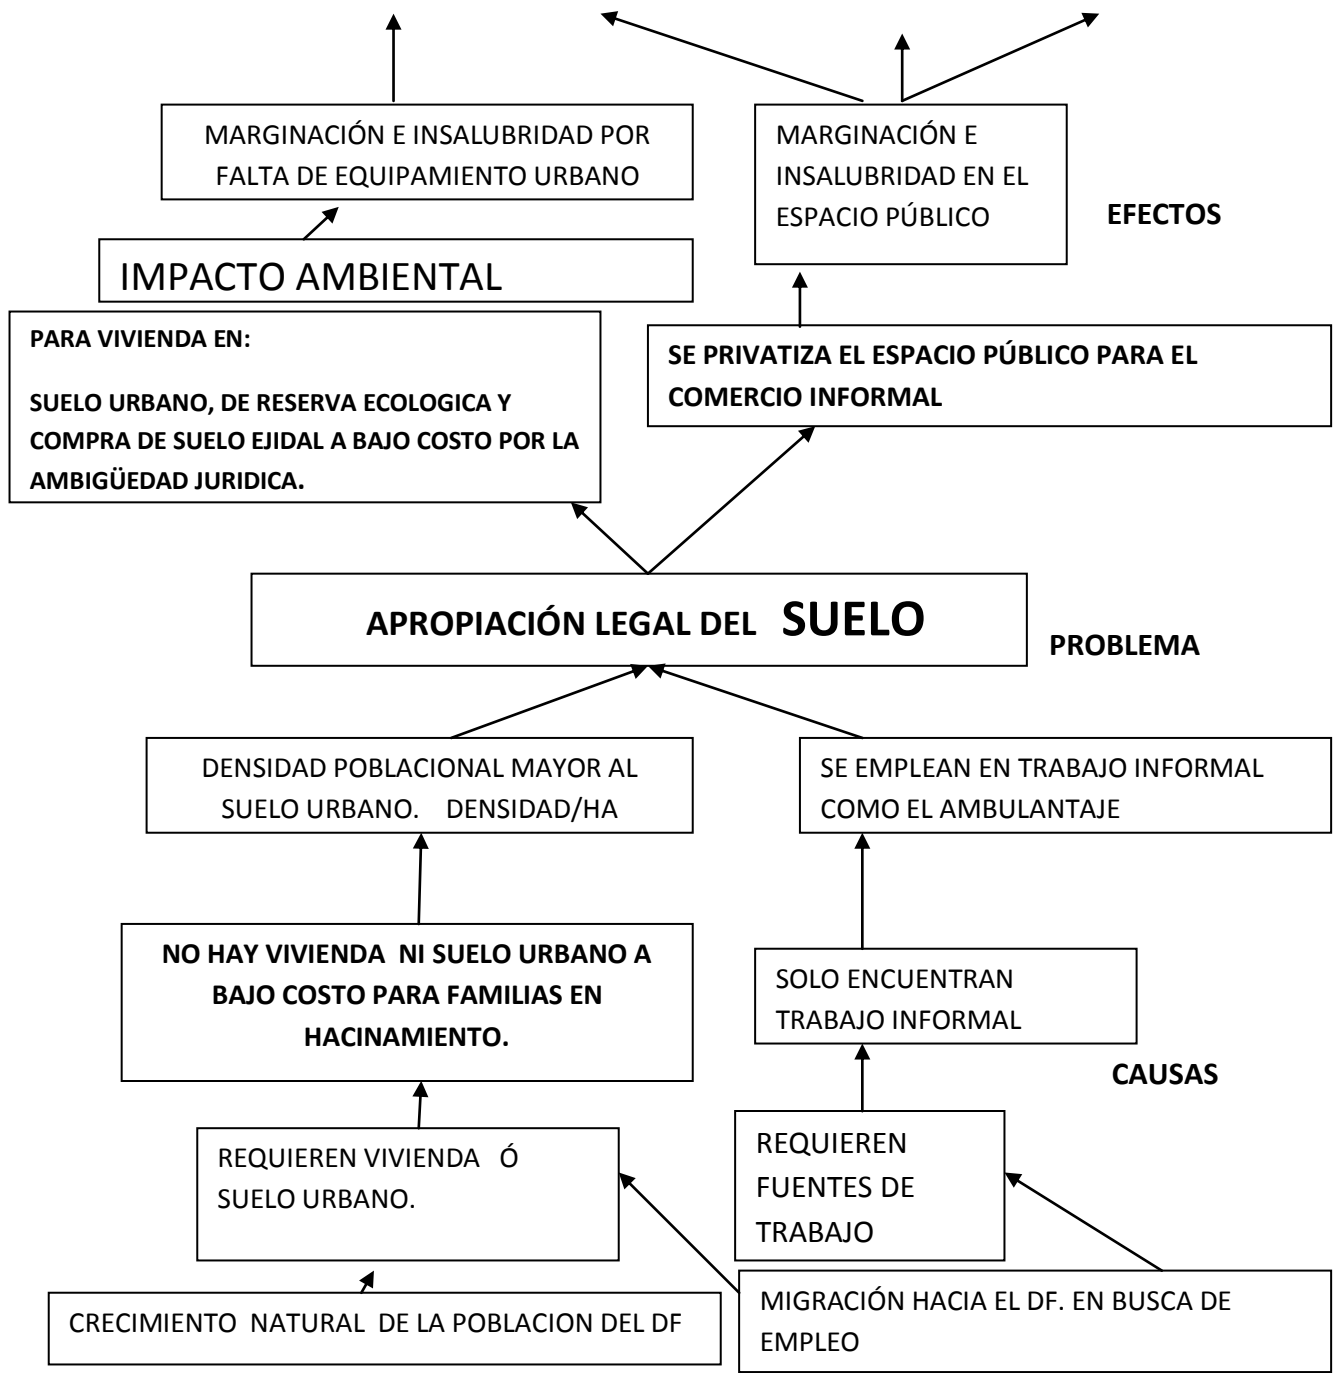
MARGINACIÓN E INSALUBRIDAD POR FALTA DE EQUIPAMIENTO URBANO

MARGINACIÓN E INSALUBRIDAD EN EL ESPACIO PÚBLICO

EFECTOS

IMPACTO AMBIENTAL

PARA VIVIENDA EN:

SUELO URBANO, DE RESERVA ECOLOGICA Y COMPRA DE SUELO EJIDAL A BAJO COSTO POR LA AMBIGÜEDAD JURIDICA.

SE PRIVATIZA EL ESPACIO PÚBLICO PARA EL COMERCIO INFORMAL

APROPIACIÓN LEGAL DEL SUELO

PROBLEMA

DENSIDAD POBLACIONAL MAYOR AL SUELO URBANO. DENSIDAD/HA

SE EMPLEAN EN TRABAJO INFORMAL COMO EL AMBULANTAJE

NO HAY VIVIENDA NI SUELO URBANO A BAJO COSTO PARA FAMILIAS EN HACINAMIENTO.

SOLO ENCUENTRAN TRABAJO INFORMAL

CAUSAS

REQUIEREN VIVIENDA Ó SUELO URBANO.

REQUIEREN FUENTES DE TRABAJO

CRECIMIENTO NATURAL DE LA POBLACION DEL DF

MIGRACIÓN HACIA EL DF. EN BUSCA DE EMPLEO